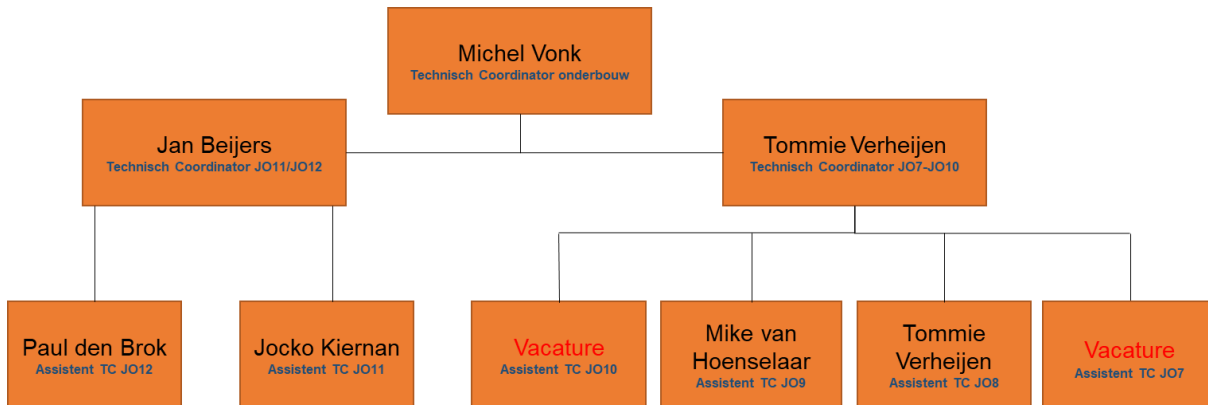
Michel Vonk
Technisch Coordinator onderbouw

Jan Beijers
Technisch Coordinator JO11/JO12

Tommie Verheijen
Technisch Coordinator JO7-JO10

Paul den Brok
Assistent TC JO12

Jocko Kiernan
Assistent TC JO11

Vacature
Assistent TC JO10

Mike van Hoenselaar
Assistent TC JO9

Tommie Verheijen
Assistent TC JO8

Vacature
Assistent TC JO7